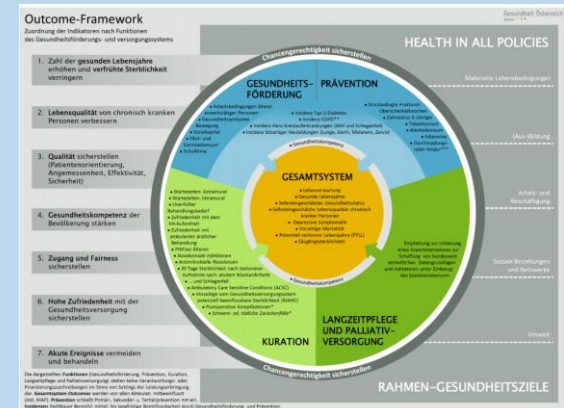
Outcome-Framework
Zuordnung der Indikatoren nach Funktionen des Gesundheitsförderungs- und versorgungssystems

Gesundheit Österreich

HEALTH IN ALL POLICIES

1. Zahl der gesunden Lebensjahre erhöhen und verfrühte Sterblichkeit verringern

2. Lebensqualität von chronisch kranken Personen verbessern

3. Qualität sicherstellen (Patientenorientierung, Angemessenheit, Effektivität, Sicherheit)

4. Gesundheitskompetenz der Bevölkerung stärken

5. Zugang und Fairness sicherstellen

6. Hohe Zufriedenheit mit der Gesundheitsversorgung sicherstellen

7. Akute Ereignisse vermeiden und behandeln

Chancengerechtigkeit sicherstellen

GESUNDHEITS-FÖRDERUNG

PRÄVENTION

GESAMTSYSTEM

LANGZEITPFLEGE UND PALLIATIV-VERSORGUNG

KURATION

Materielle Lebensbedingungen

(Aus-)Bildung

Arbeit- und Beschäftigung

Soziale Beziehungen und Netzwerke

Umwelt

RAHMEN-GESUNDHEITSZIELE

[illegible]